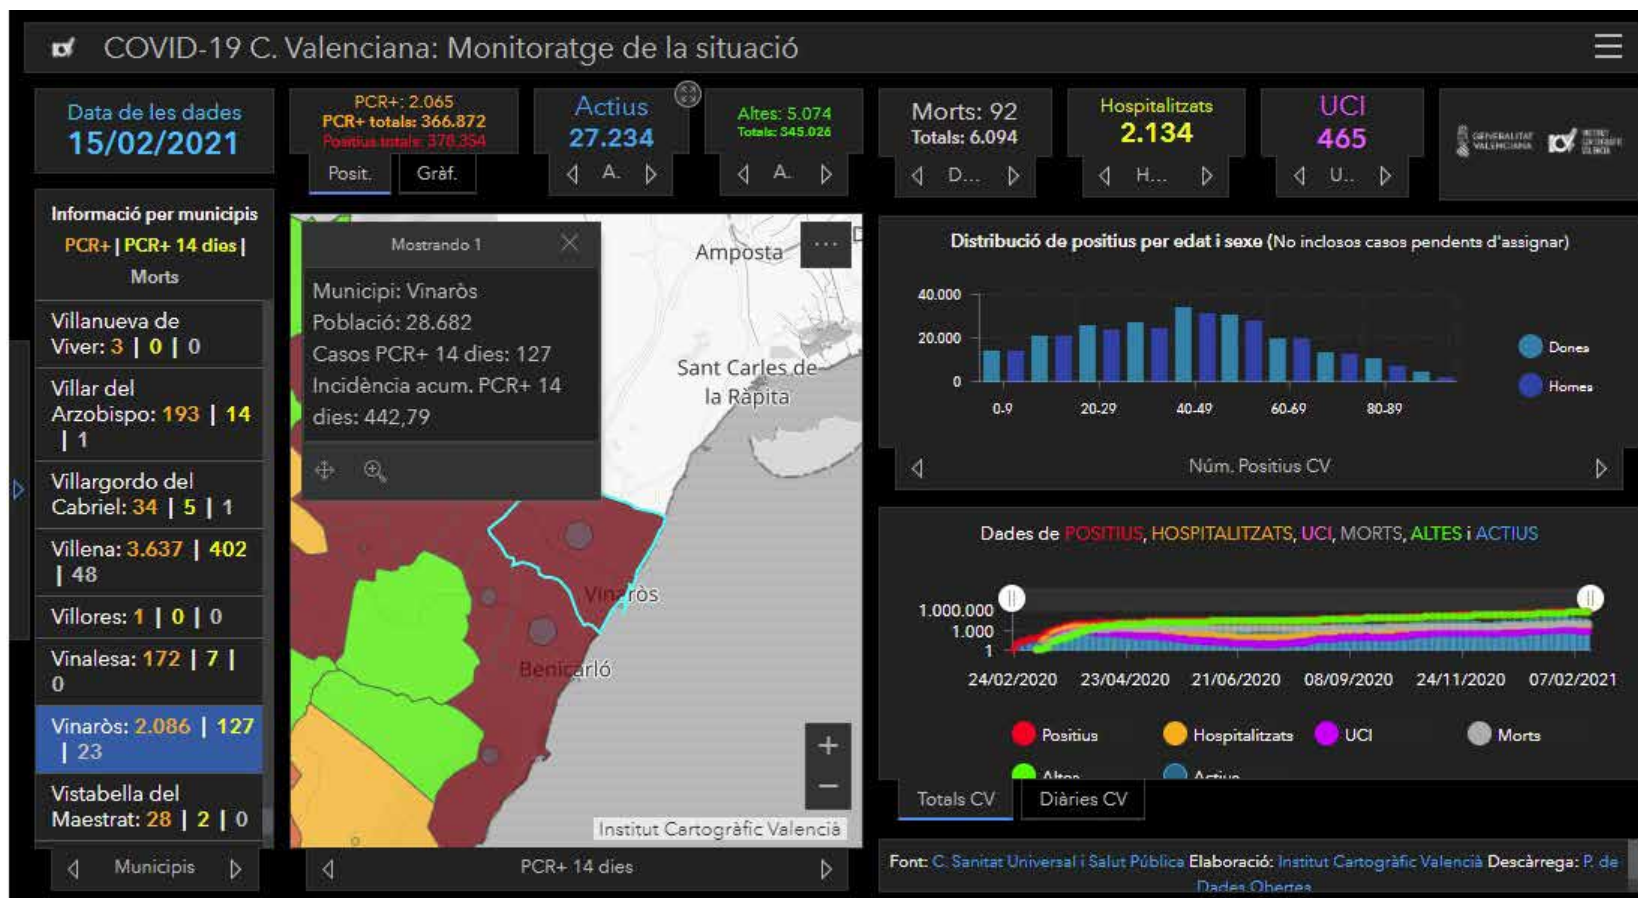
COVID-19 C. Valenciana: Monitoratge de la situació

Data de les dades
15/02/2021

PCR+: 2.065
PCR+ totals: 366.872
Positius totals: 378.354

Posit.
Gràf.

Actius
27.234
A.

Altes: 5.074
Totals: 345.026
A.

Morts: 92
Totals: 6.094
D...

Hospitalitzats
2.134
H...

UCI
465
U..

GENERALITAT VALENCIANA

Informació per municipis
PCR+ | PCR+ 14 dies | Morts

Villanueva de Viver: 3 | 0 | 0
Villar del Arzobispo: 193 | 14 | 1
Villargordo del Cabriel: 34 | 5 | 1
Villena: 3.637 | 402 | 48
Villores: 1 | 0 | 0
Vinalesa: 172 | 7 | 0
Vinaròs: 2.086 | 127 | 23
Vistabella del Maestrat: 28 | 2 | 0

Municipis

Mostrando 1
Municipi: Vinaròs
Població: 28.682
Casos PCR+ 14 dies: 127
Incidència acum. PCR+ 14 dies: 442,79

Amposta
Sant Carles de la Ràpita
Vinaròs
Benicarló
Institut Cartogràfic Valencià

PCR+ 14 dies

Distribució de positius per edat i sexe (No inclosos casos pendents d'assignar)
40.000
20.000
0
0-9
20-29
40-49
60-69
80-89
Dones
Homes
Núm. Positius CV

Dades de POSITIUS, HOSPITALITZATS, UCI, MORTS, ALTES i ACTIUS
1.000.000
1.000
1
24/02/2020
23/04/2020
21/06/2020
08/09/2020
24/11/2020
07/02/2021
Positius
Hospitalitzats
UCI
Morts
Altes
Actius

Totals CV
Diàries CV

Font: C. Sanitat Universal i Salut Pública Elaboració: Institut Cartogràfic Valencià Descàrrega: P. de Dades Obertes